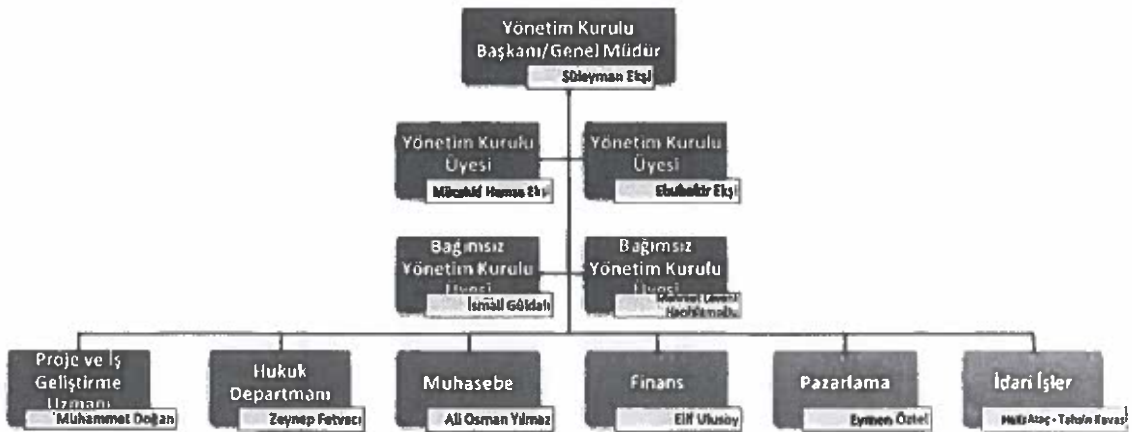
Yönetim Kurulu Başkanı/Genel Müdür
Süleyman Ekşi

Yönetim Kurulu Üyesi
Mücahid Hamza Ekşi

Yönetim Kurulu Üyesi
Ebubekir Ekşi

Bağımsız Yönetim Kurulu Üyesi
İsmail Güldalı

Bağımsız Yönetim Kurulu Üyesi
Mehmet Levent Hacıfazlıoğlu

Proje ve İş Geliştirme Uzmanı
Muhammet Doğan

Hukuk Departmanı
Zeynep Fetvacı

Muhasebe
Ali Osman Yılmaz

Finans
Elif Ulusoy

Pazarlama
Eymen Öztel

İdari İşler
Hale Ataç - Tahsin Kavas